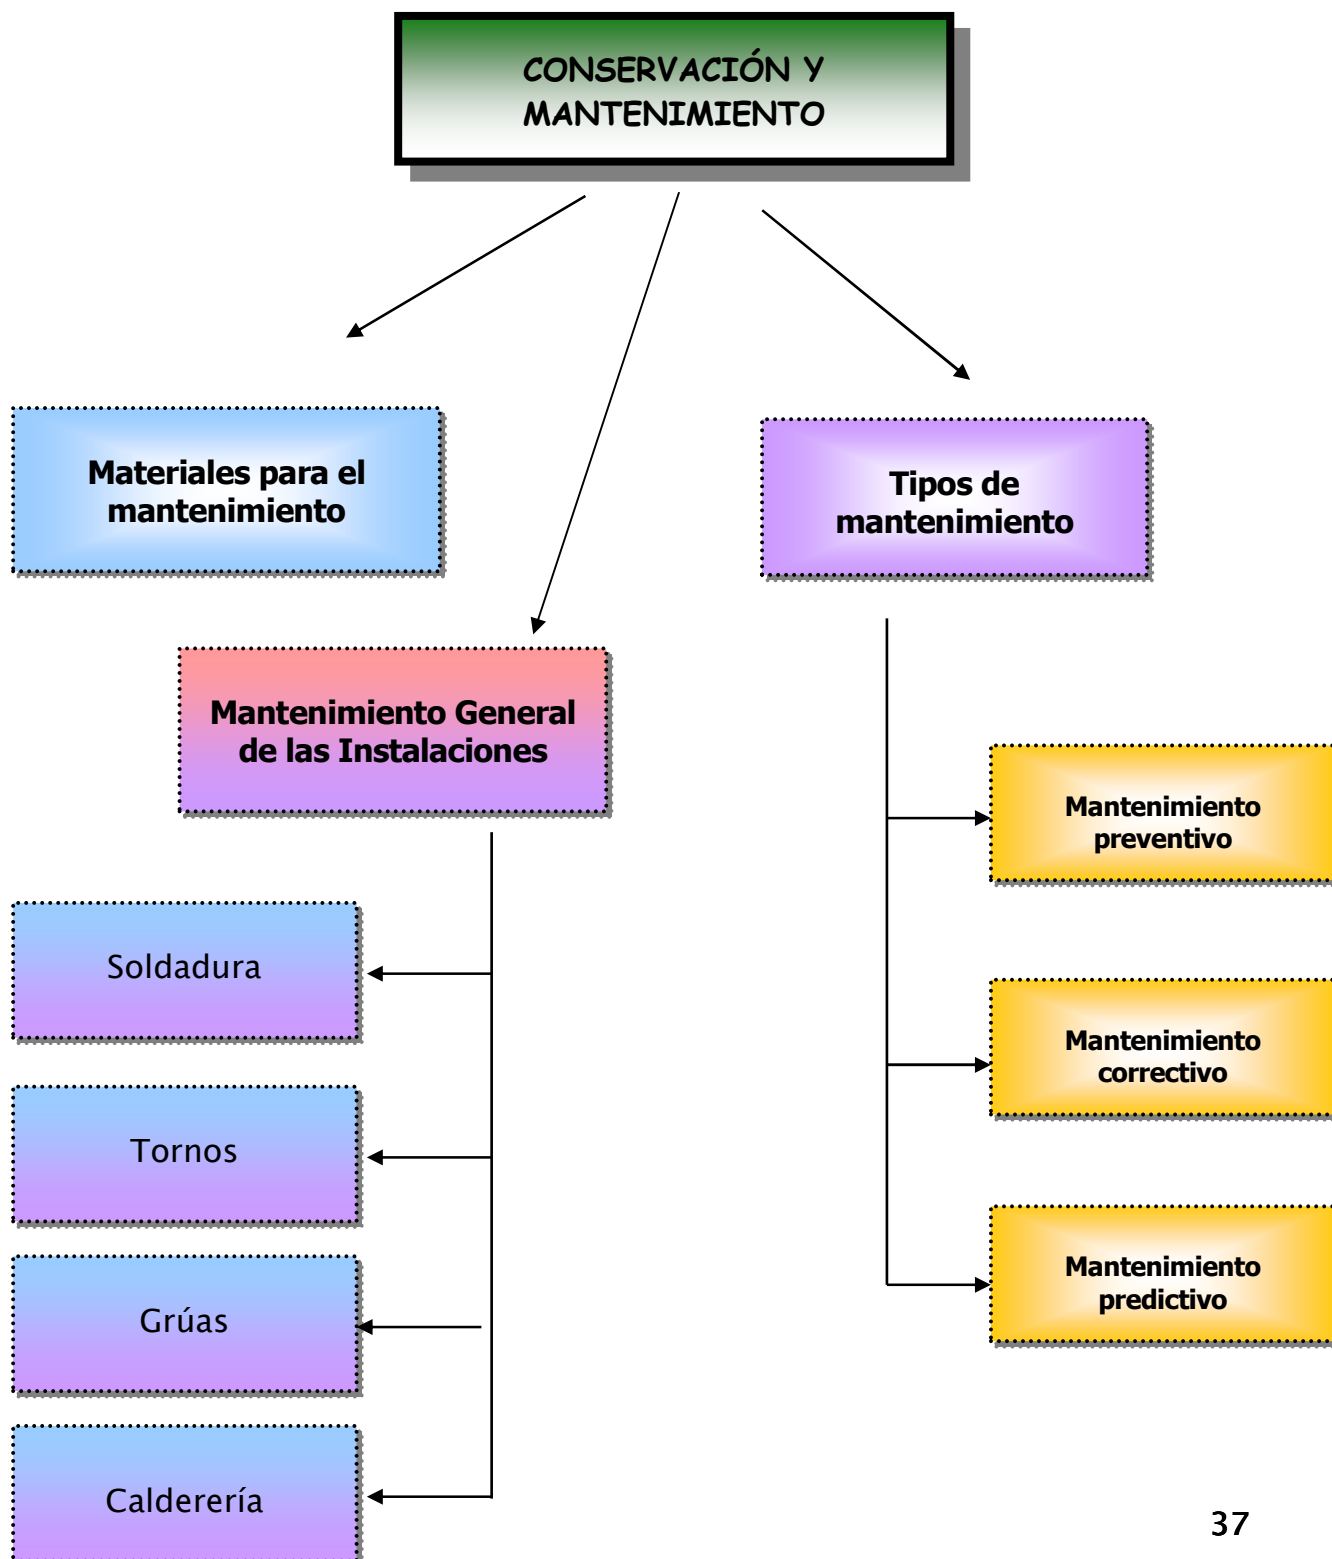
CONSERVACIÓN Y MANTENIMIENTO

Materiales para el mantenimiento

Tipos de mantenimiento

Mantenimiento General de las Instalaciones

Mantenimiento preventivo

Soldadura

Mantenimiento correctivo

Tornos

Grúas

Mantenimiento predictivo

Calderería

37